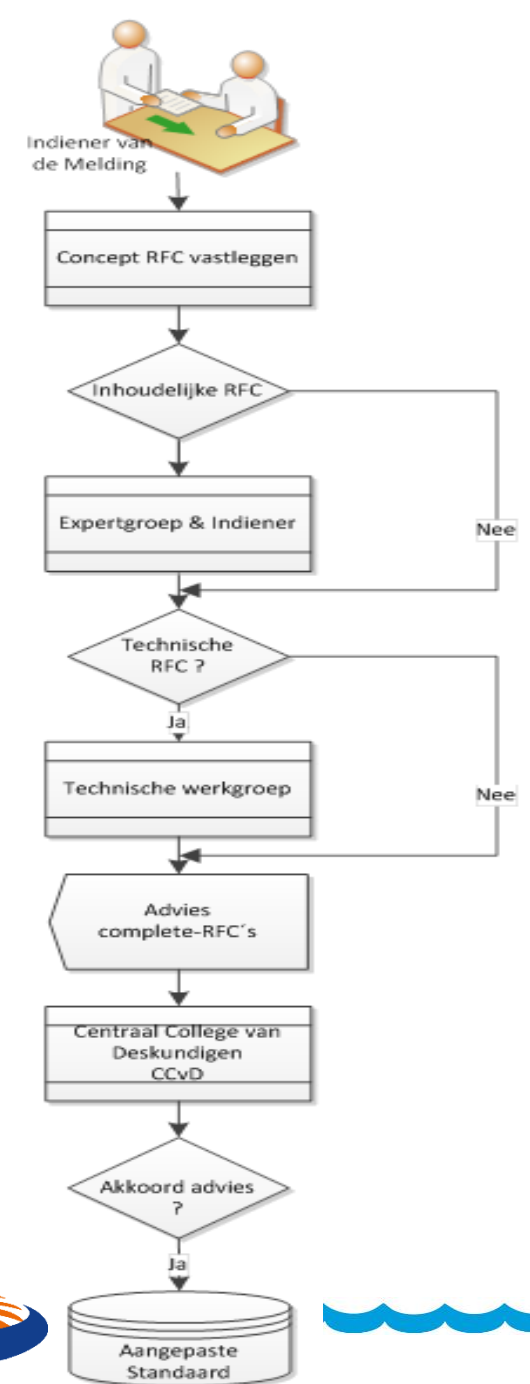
Indiener van de Melding

Concept RFC vastleggen

Inhoudelijke RFC

Nee

Expertgroep & Indiener

Technische RFC ?

Nee

Ja

Technische werkgroep

Advies complete-RFC´s

Centraal College van Deskundigen CCvD

Akkoord advies ?

Ja

Aangepaste Standaard